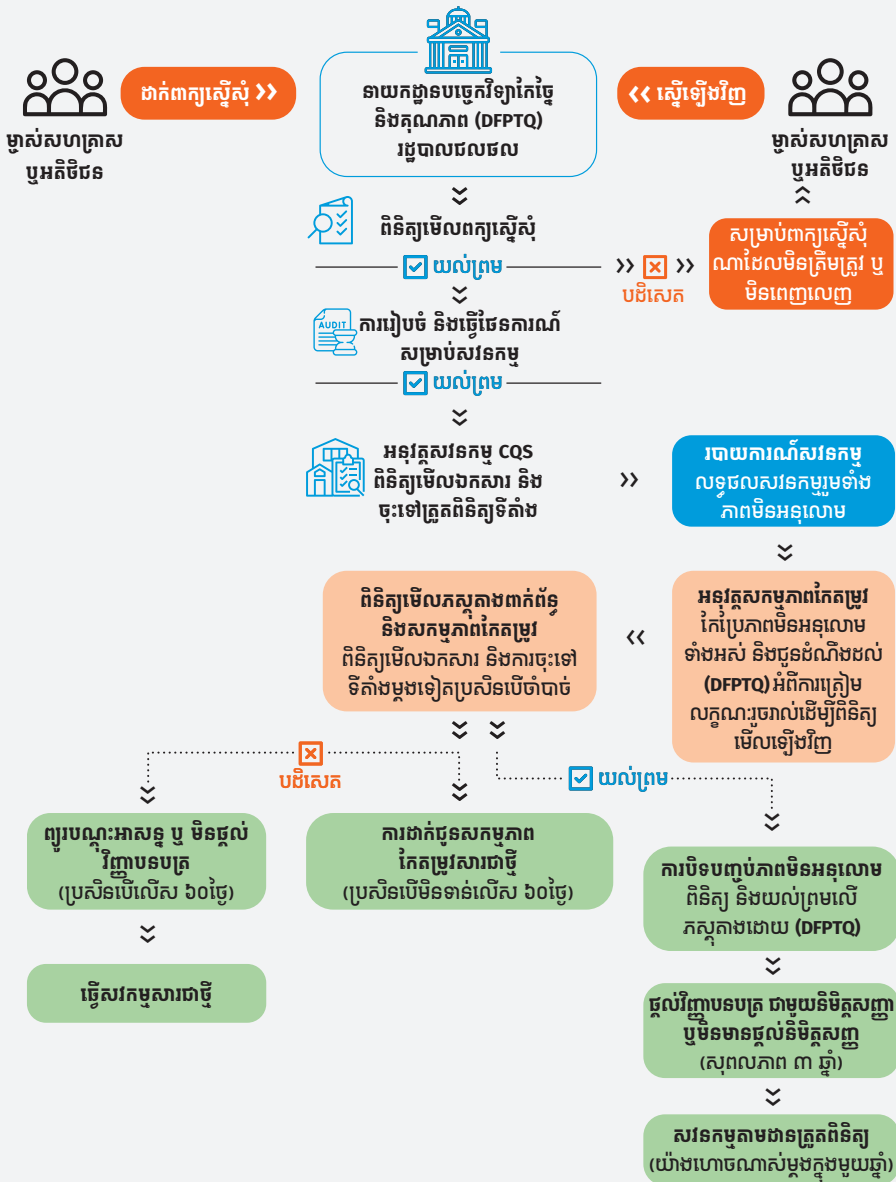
ម្ចាស់សហគ្រាស ឬអតិថិជន

ដាក់ពាក្យស្នើសុំ ››

នាយកដ្ឋានបច្ចេកវិទ្យាកែច្នៃ និងគុណភាព (DFPTQ) រដ្ឋបាលជលផល

‹‹ ស្នើឡើងវិញ

ម្ចាស់សហគ្រាស ឬអតិថិជន

ពិនិត្យមើលពាក្យស្នើសុំ

យល់ព្រម

›› ››
បដិសេធ

សម្រាប់ពាក្យស្នើសុំណាដែលមិនត្រឹមត្រូវ ឬមិនពេញលេញ

AUDIT

ការរៀបចំ និងធ្វើផែនការណ៍សម្រាប់សវនកម្ម

យល់ព្រម

អនុវត្តសវនកម្ម CQS ពិនិត្យមើលឯកសារ និងចុះទៅត្រួតពិនិត្យទីតាំង

››

របាយការណ៍សវនកម្ម លទ្ធផលសវនកម្មរួមទាំងភាពមិនអនុលោម

ពិនិត្យមើលភស្តុតាងពាក់ព័ន្ធ និងសកម្មភាពកែតម្រូវ ពិនិត្យមើលឯកសារ និងការចុះទៅទីតាំងម្តងទៀតប្រសិនបើចាំបាច់

‹‹

អនុវត្តសកម្មភាពកែតម្រូវ កែប្រែភាពមិនអនុលោមទាំងអស់ និងជូនដំណឹងដល់ (DFPTQ) អំពីការត្រៀមលក្ខណៈរួចរាល់ដើម្បីពិនិត្យមើលឡើងវិញ

បដិសេធ

យល់ព្រម

ព្យួរបណ្ណៈអាសន្ន ឬ មិនផ្តល់វិញ្ញាបនបត្រ (ប្រសិនបើលើស ៦០ថ្ងៃ)

ការដាក់ជូនសកម្មភាពកែតម្រូវសារជាថ្មី (ប្រសិនបើមិនទាន់លើស ៦០ថ្ងៃ)

ការបិទបញ្ចប់ភាពមិនអនុលោម ពិនិត្យ និងយល់ព្រមលើភស្តុតាងដោយ (DFPTQ)

ធ្វើសវនកម្មសារជាថ្មី

ផ្តល់វិញ្ញាបនបត្រ ជាមួយនិមិត្តសញ្ញា ឬមិនមានផ្តល់និមិត្តសញ្ញា (សុពលភាព ៣ ឆ្នាំ)

សវនកម្មតាមដានត្រួតពិនិត្យ (យ៉ាងហោចណាស់ម្តងក្នុងមួយឆ្នាំ)